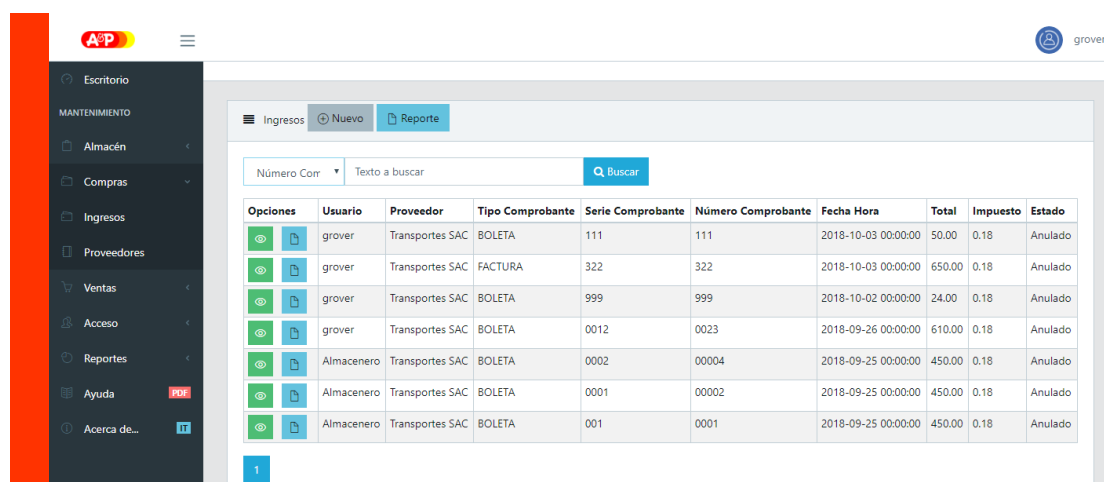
A&P

grover

Escritorio

MANTENIMIENTO

Almacén

Compras

Ingresos

Proveedores

Ventas

Acceso

Reportes

Ayuda PDF

Acerca de... IT

Ingresos ⊕ Nuevo Reporte

Número Com ▾ Texto a buscar Buscar

| Opciones | Usuario | Proveedor | Tipo Comprobante | Serie Comprobante | Número Comprobante | Fecha Hora | Total | Impuesto | Estado |
|---|---|---|---|---|---|---|---|---|---|
| | grover | Transportes SAC | BOLETA | 111 | 111 | 2018-10-03 00:00:00 | 50.00 | 0.18 | Anulado |
| | grover | Transportes SAC | FACTURA | 322 | 322 | 2018-10-03 00:00:00 | 650.00 | 0.18 | Anulado |
| | grover | Transportes SAC | BOLETA | 999 | 999 | 2018-10-02 00:00:00 | 24.00 | 0.18 | Anulado |
| | grover | Transportes SAC | BOLETA | 0012 | 0023 | 2018-09-26 00:00:00 | 610.00 | 0.18 | Anulado |
| | Almacenero | Transportes SAC | BOLETA | 0002 | 00004 | 2018-09-25 00:00:00 | 450.00 | 0.18 | Anulado |
| | Almacenero | Transportes SAC | BOLETA | 0001 | 00002 | 2018-09-25 00:00:00 | 450.00 | 0.18 | Anulado |
| | Almacenero | Transportes SAC | BOLETA | 001 | 0001 | 2018-09-25 00:00:00 | 450.00 | 0.18 | Anulado |

1